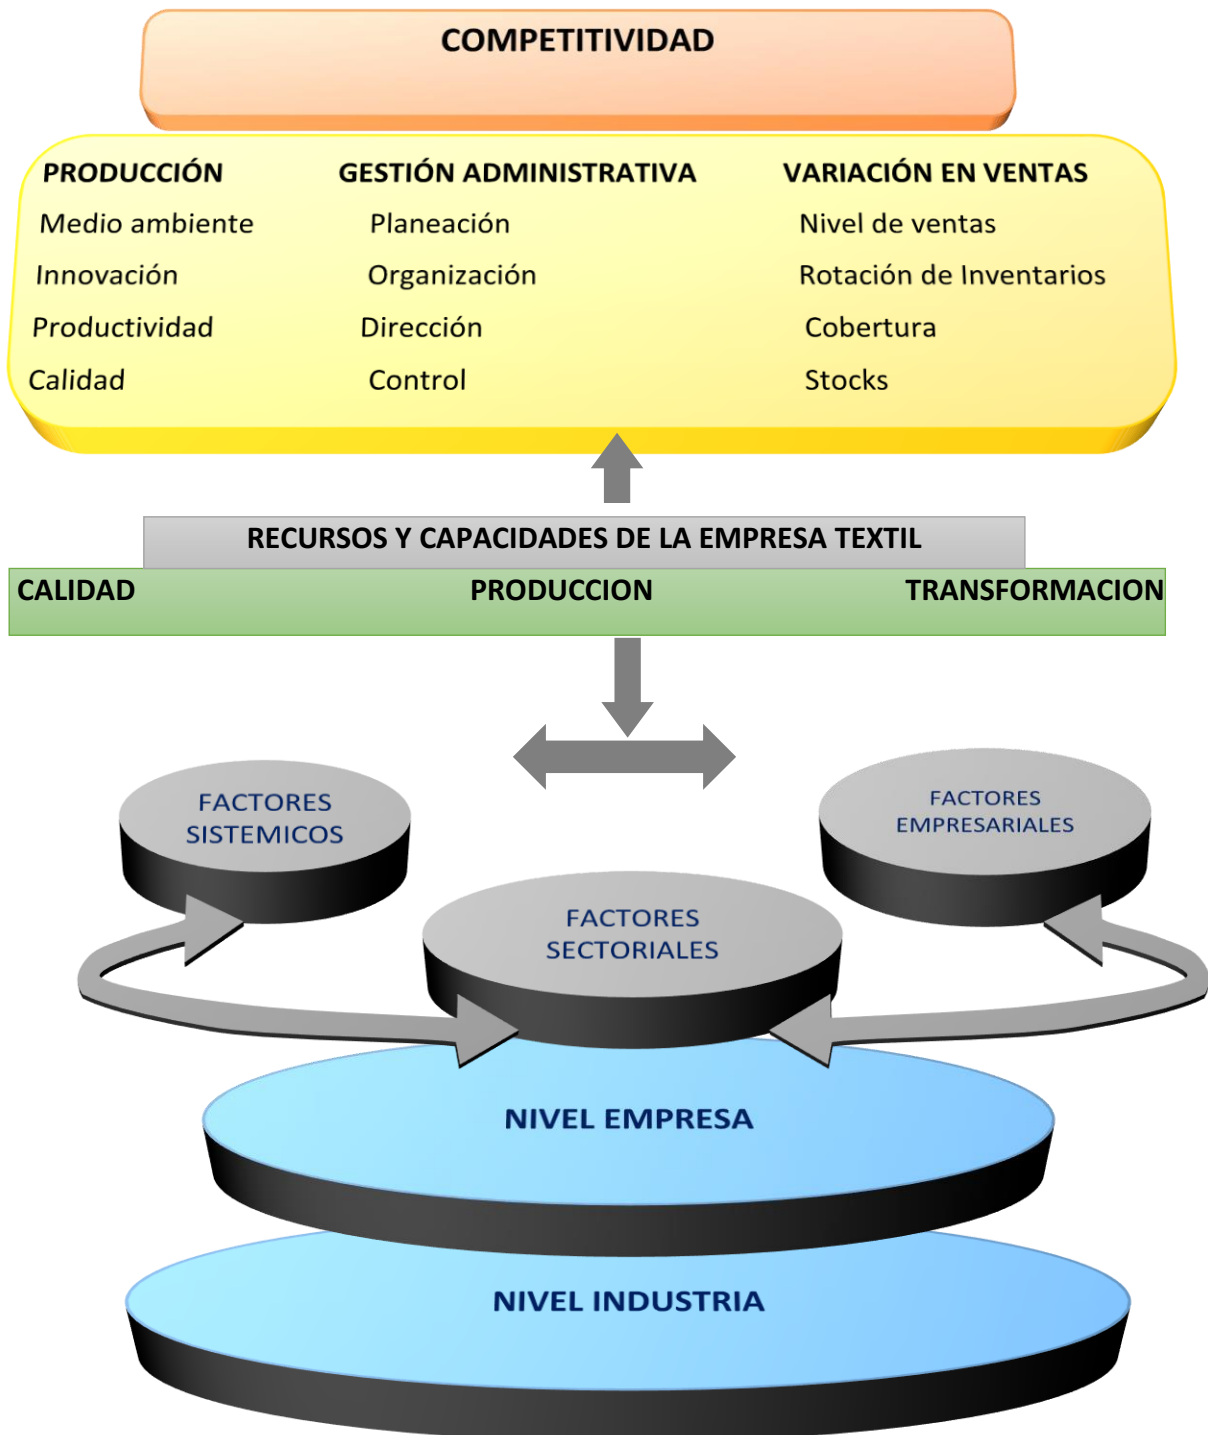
COMPETITIVIDAD

PRODUCCIÓN
Medio ambiente
Innovación
Productividad
Calidad

GESTIÓN ADMINISTRATIVA
Planeación
Organización
Dirección
Control

VARIACIÓN EN VENTAS
Nivel de ventas
Rotación de Inventarios
Cobertura
Stocks

RECURSOS Y CAPACIDADES DE LA EMPRESA TEXTIL

CALIDAD PRODUCCION TRANSFORMACION

FACTORES SISTEMICOS

FACTORES EMPRESARIALES

FACTORES SECTORIALES

NIVEL EMPRESA

NIVEL INDUSTRIA